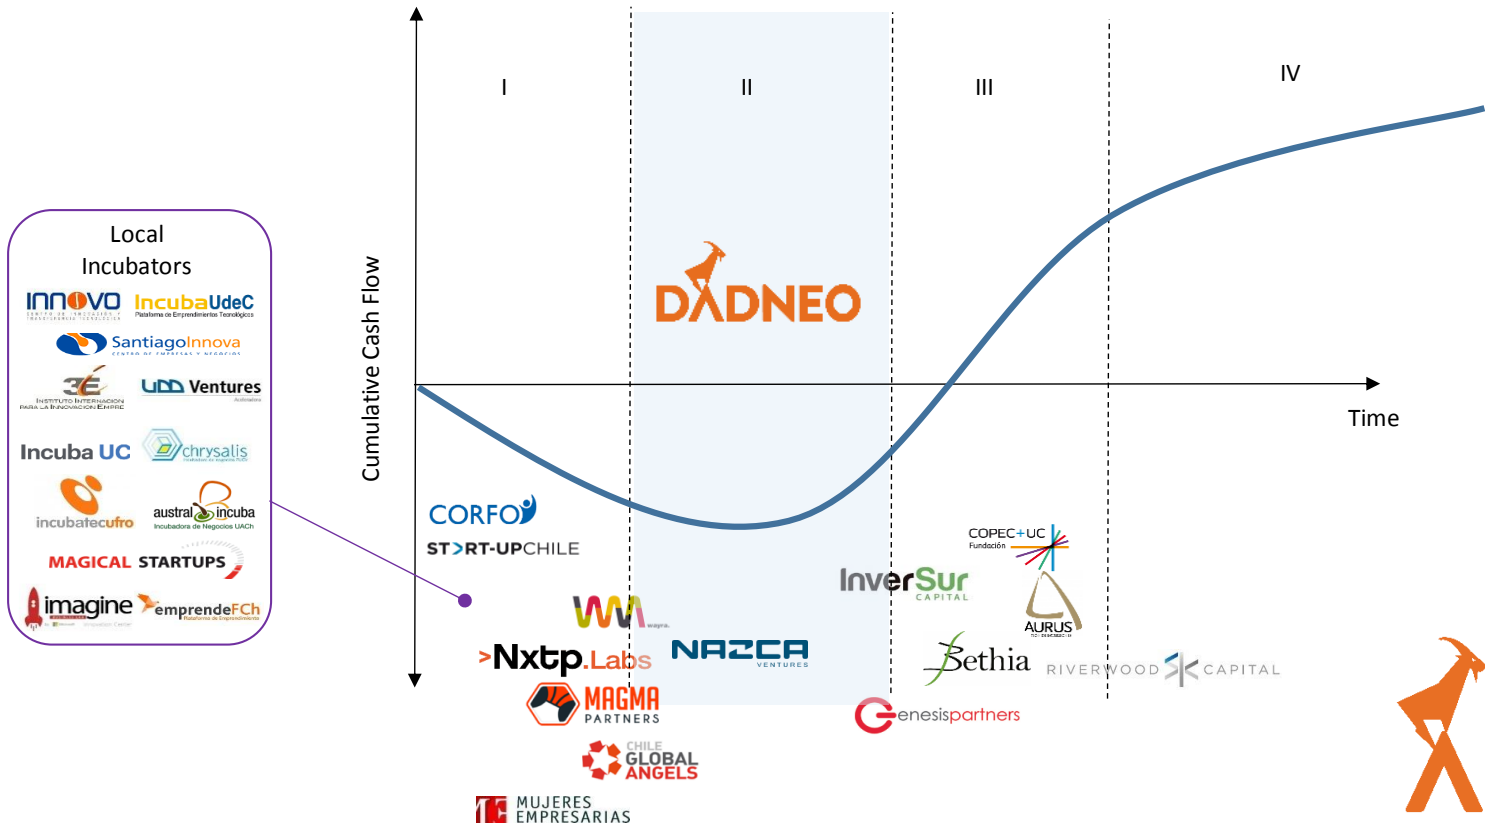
Local Incubators

INNOVO
CENTRO DE INNOVACIÓN Y TRANSFERENCIA TECNOLÓGICA

IncubaUdeC
Plataforma de Emprendimientos Tecnológicos

SantiagoInnova
CENTRO DE EMPRESAS Y NEGOCIOS

3IE
INSTITUTO INTERNACIONAL PARA LA INNOVACIÓN EMPRESARIAL

UDD Ventures
Aceleradora

Incuba UC

chrysalis
Incubadora de negocios PUCV

incubatecufro

australincuba
Incubadora de Negocios UACh

MAGICAL STARTUPS

imagine
Innovation Center

emprendeFCh
Plataforma de Emprendimiento

I

II

III

IV

Cumulative Cash Flow

Time

DADNEO

CORFO

ST>RT-UPCHILE

wayra

>Nxtp.Labs

NAZCA
VENTURES

MAGMA
PARTNERS

CHILE
GLOBAL
ANGELS

MUJERES
EMPRESARIAS

InverSur
CAPITAL

COPEC+UC
Fundación

AURUS

Bethia

RIVERWOOD CAPITAL

Genesispartners